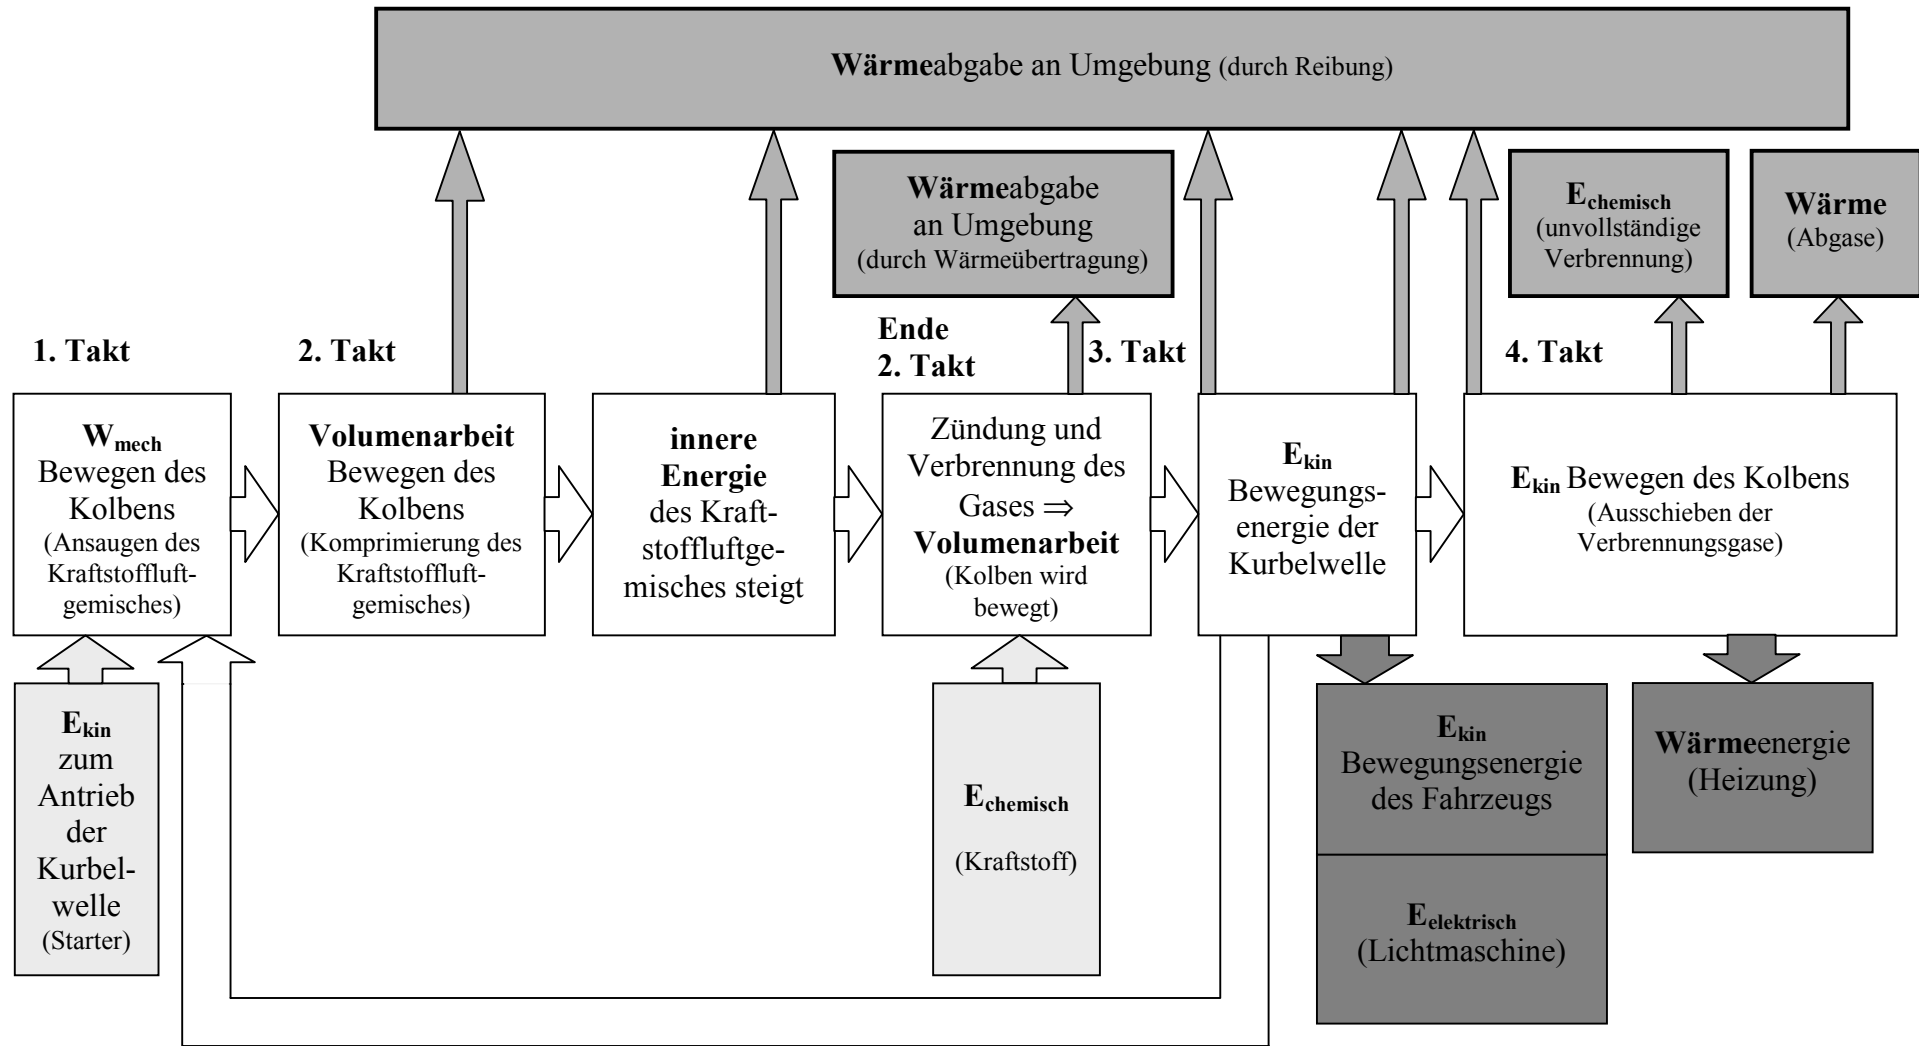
Wärmeabgabe an Umgebung (durch Reibung)

Wärmeabgabe an Umgebung (durch Wärmeübertragung)

$E_{chemisch}$ (unvollständige Verbrennung)

Wärme (Abgase)

1. Takt

2. Takt

Ende 2. Takt

3. Takt

4. Takt

$W_{mech}$ Bewegen des Kolbens (Ansaugen des Kraftstoffluftgemisches)

Volumenarbeit Bewegen des Kolbens (Komprimierung des Kraftstoffluftgemisches)

innere Energie des Kraftstoffluftgemisches steigt

Zündung und Verbrennung des Gases ⇒ Volumenarbeit (Kolben wird bewegt)

$E_{kin}$ Bewegungsenergie der Kurbelwelle

$E_{kin}$ Bewegen des Kolbens (Ausschieben der Verbrennungsgase)

$E_{kin}$ zum Antrieb der Kurbelwelle (Starter)

$E_{chemisch}$ (Kraftstoff)

$E_{kin}$ Bewegungsenergie des Fahrzeugs

$E_{elektrisch}$ (Lichtmaschine)

Wärmeenergie (Heizung)